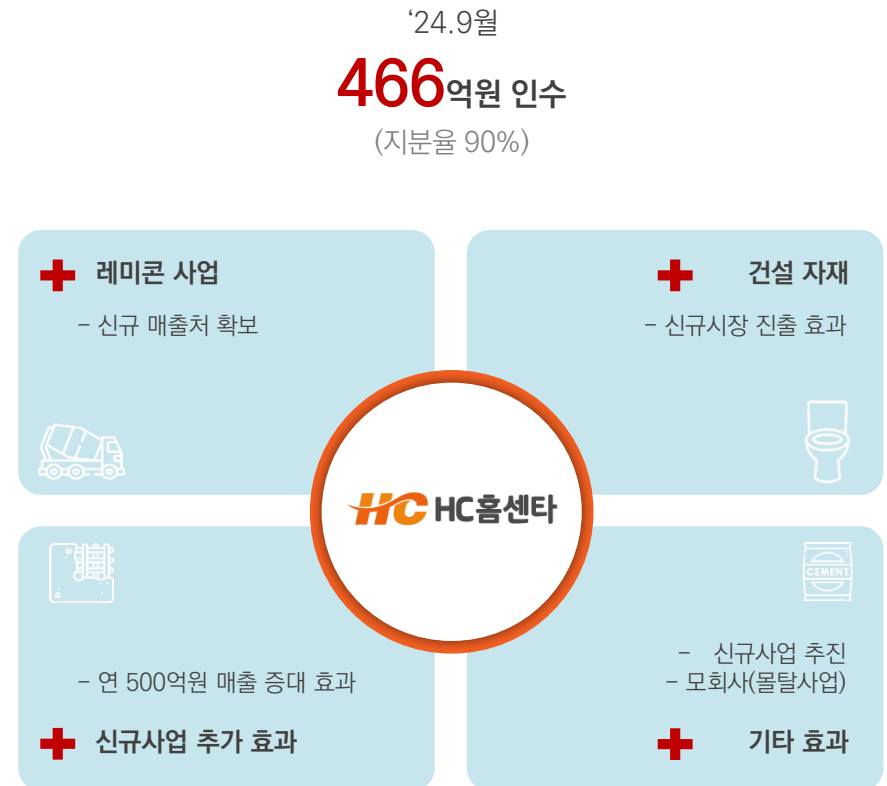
‘24.9월

466억원 인수

(지분율 90%)

레미콘 사업

- 신규 매출처 확보

건설 자재

- 신규시장 진출 효과

HC HC홈센타

CEMENT

- 연 500억원 매출 증대 효과

신규사업 추가 효과

- 신규사업 추진

- 모회사(몰탈사업)

기타 효과